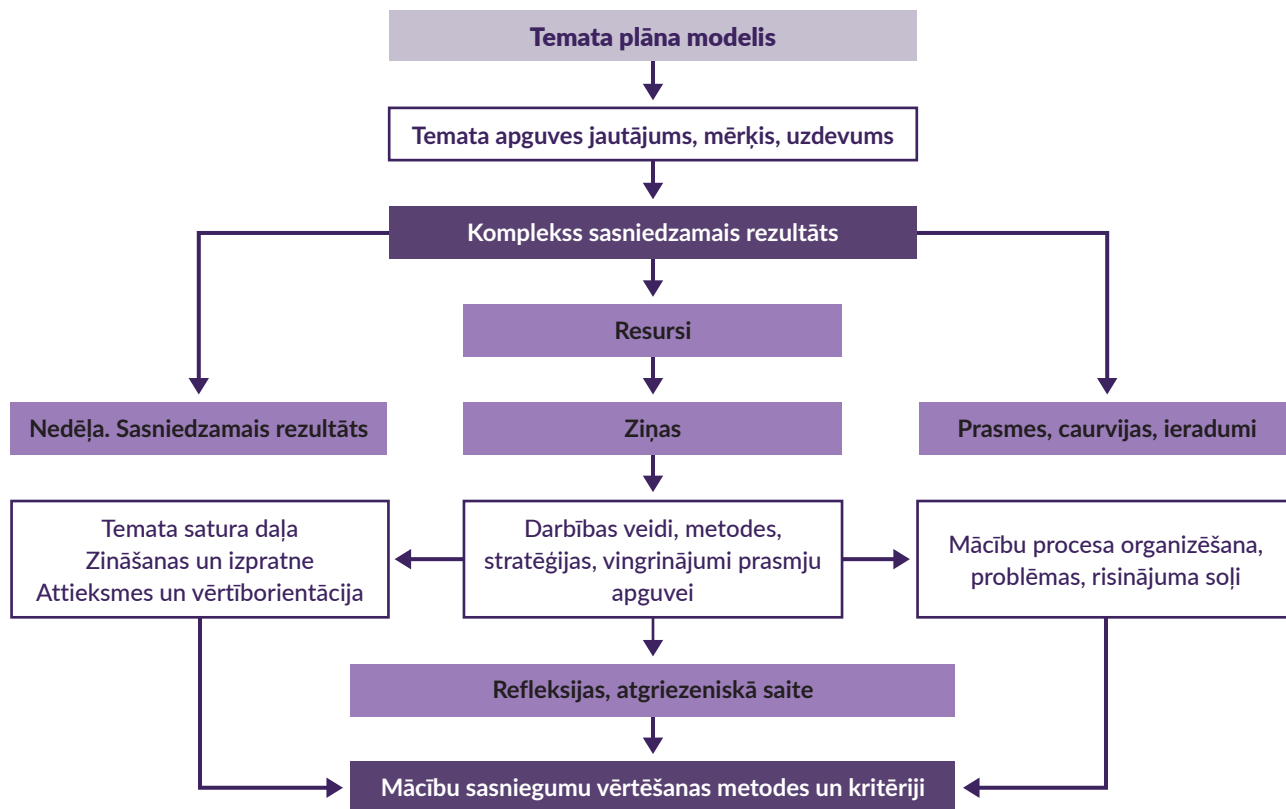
Temata plāna modelis

Temata apguves jautājums, mērķis, uzdevums

Komplekss sasniedzamais rezultāts

Resursi

Nedēļa. Sasniedzamais rezultāts

Ziņas

Prasmes, caurvijas, ieradumi

Temata satura daļa
Zināšanas un izpratne
Attieksmes un vērtīborientācija

Darbības veidi, metodes, stratēģijas, vingrinājumi prasmju apguvei

Mācību procesa organizēšana, problēmas, risinājuma soļi

Refleksijas, atgriezeniskā saite

Mācību sasniegumu vērtēšanas metodes un kritēriji